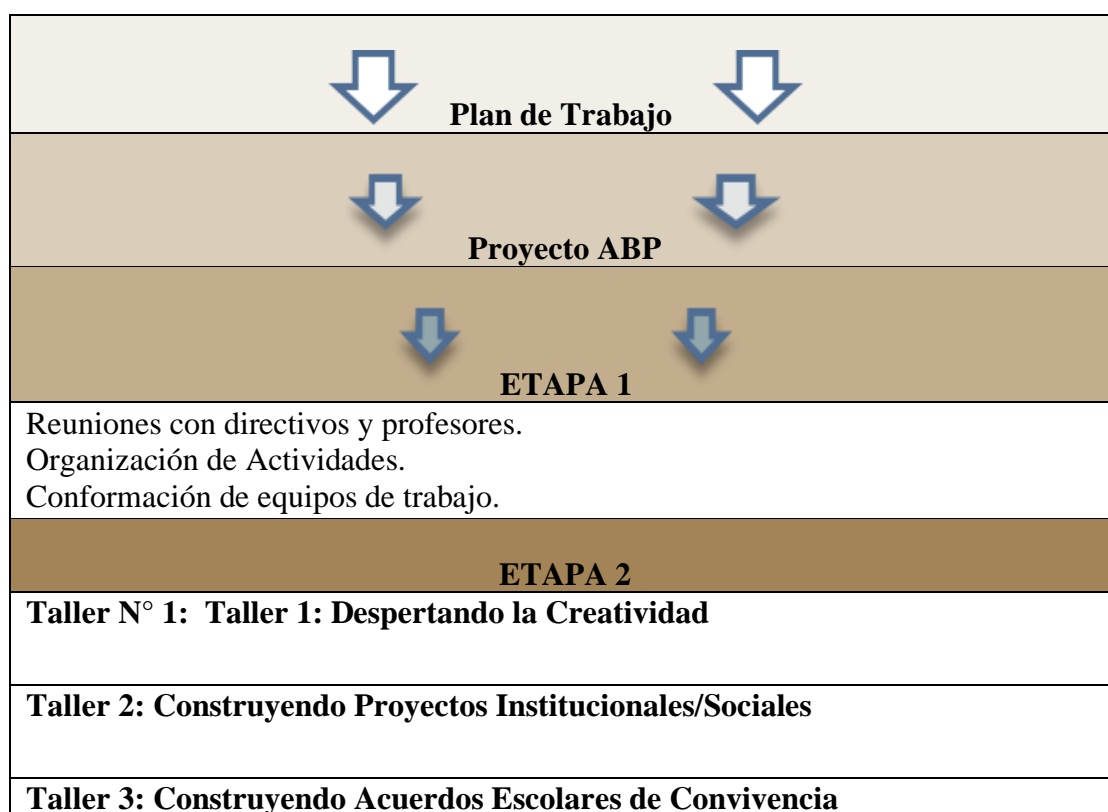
Plan de Trabajo

Proyecto ABP

ETAPA 1

Reuniones con directivos y profesores.
Organización de Actividades.
Conformación de equipos de trabajo.

ETAPA 2

Taller N° 1: Taller 1: Despertando la Creatividad

Taller 2: Construyendo Proyectos Institucionales/Sociales

Taller 3: Construyendo Acuerdos Escolares de Convivencia